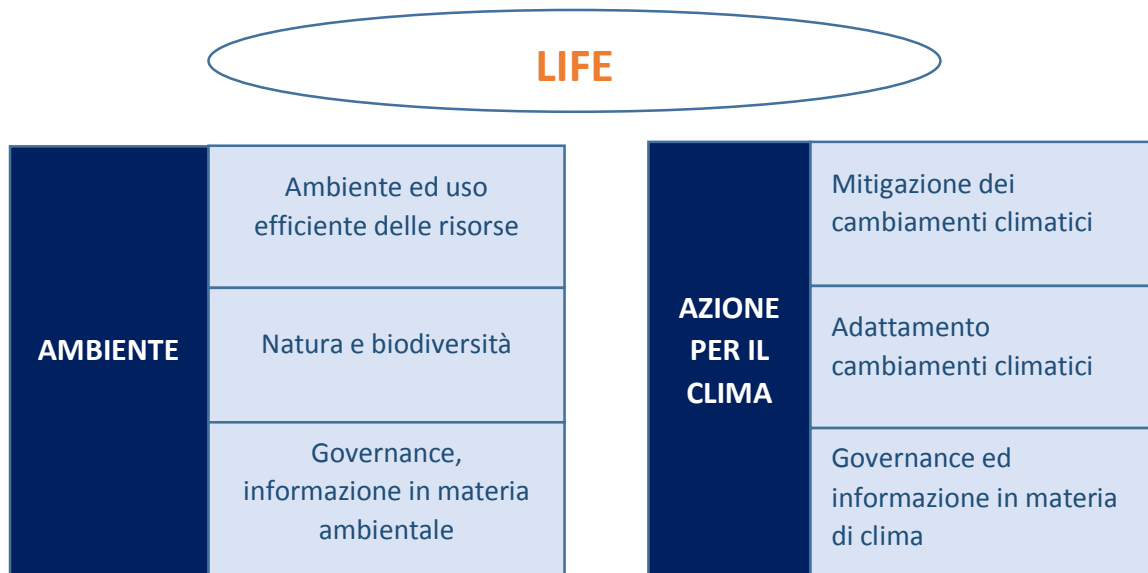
LIFE

AMBIENTE

Ambiente ed uso efficiente delle risorse

Natura e biodiversità

Governance, informazione in materia ambientale

AZIONE PER IL CLIMA

Mitigazione dei cambiamenti climatici

Adattamento cambiamenti climatici

Governance ed informazione in materia di clima